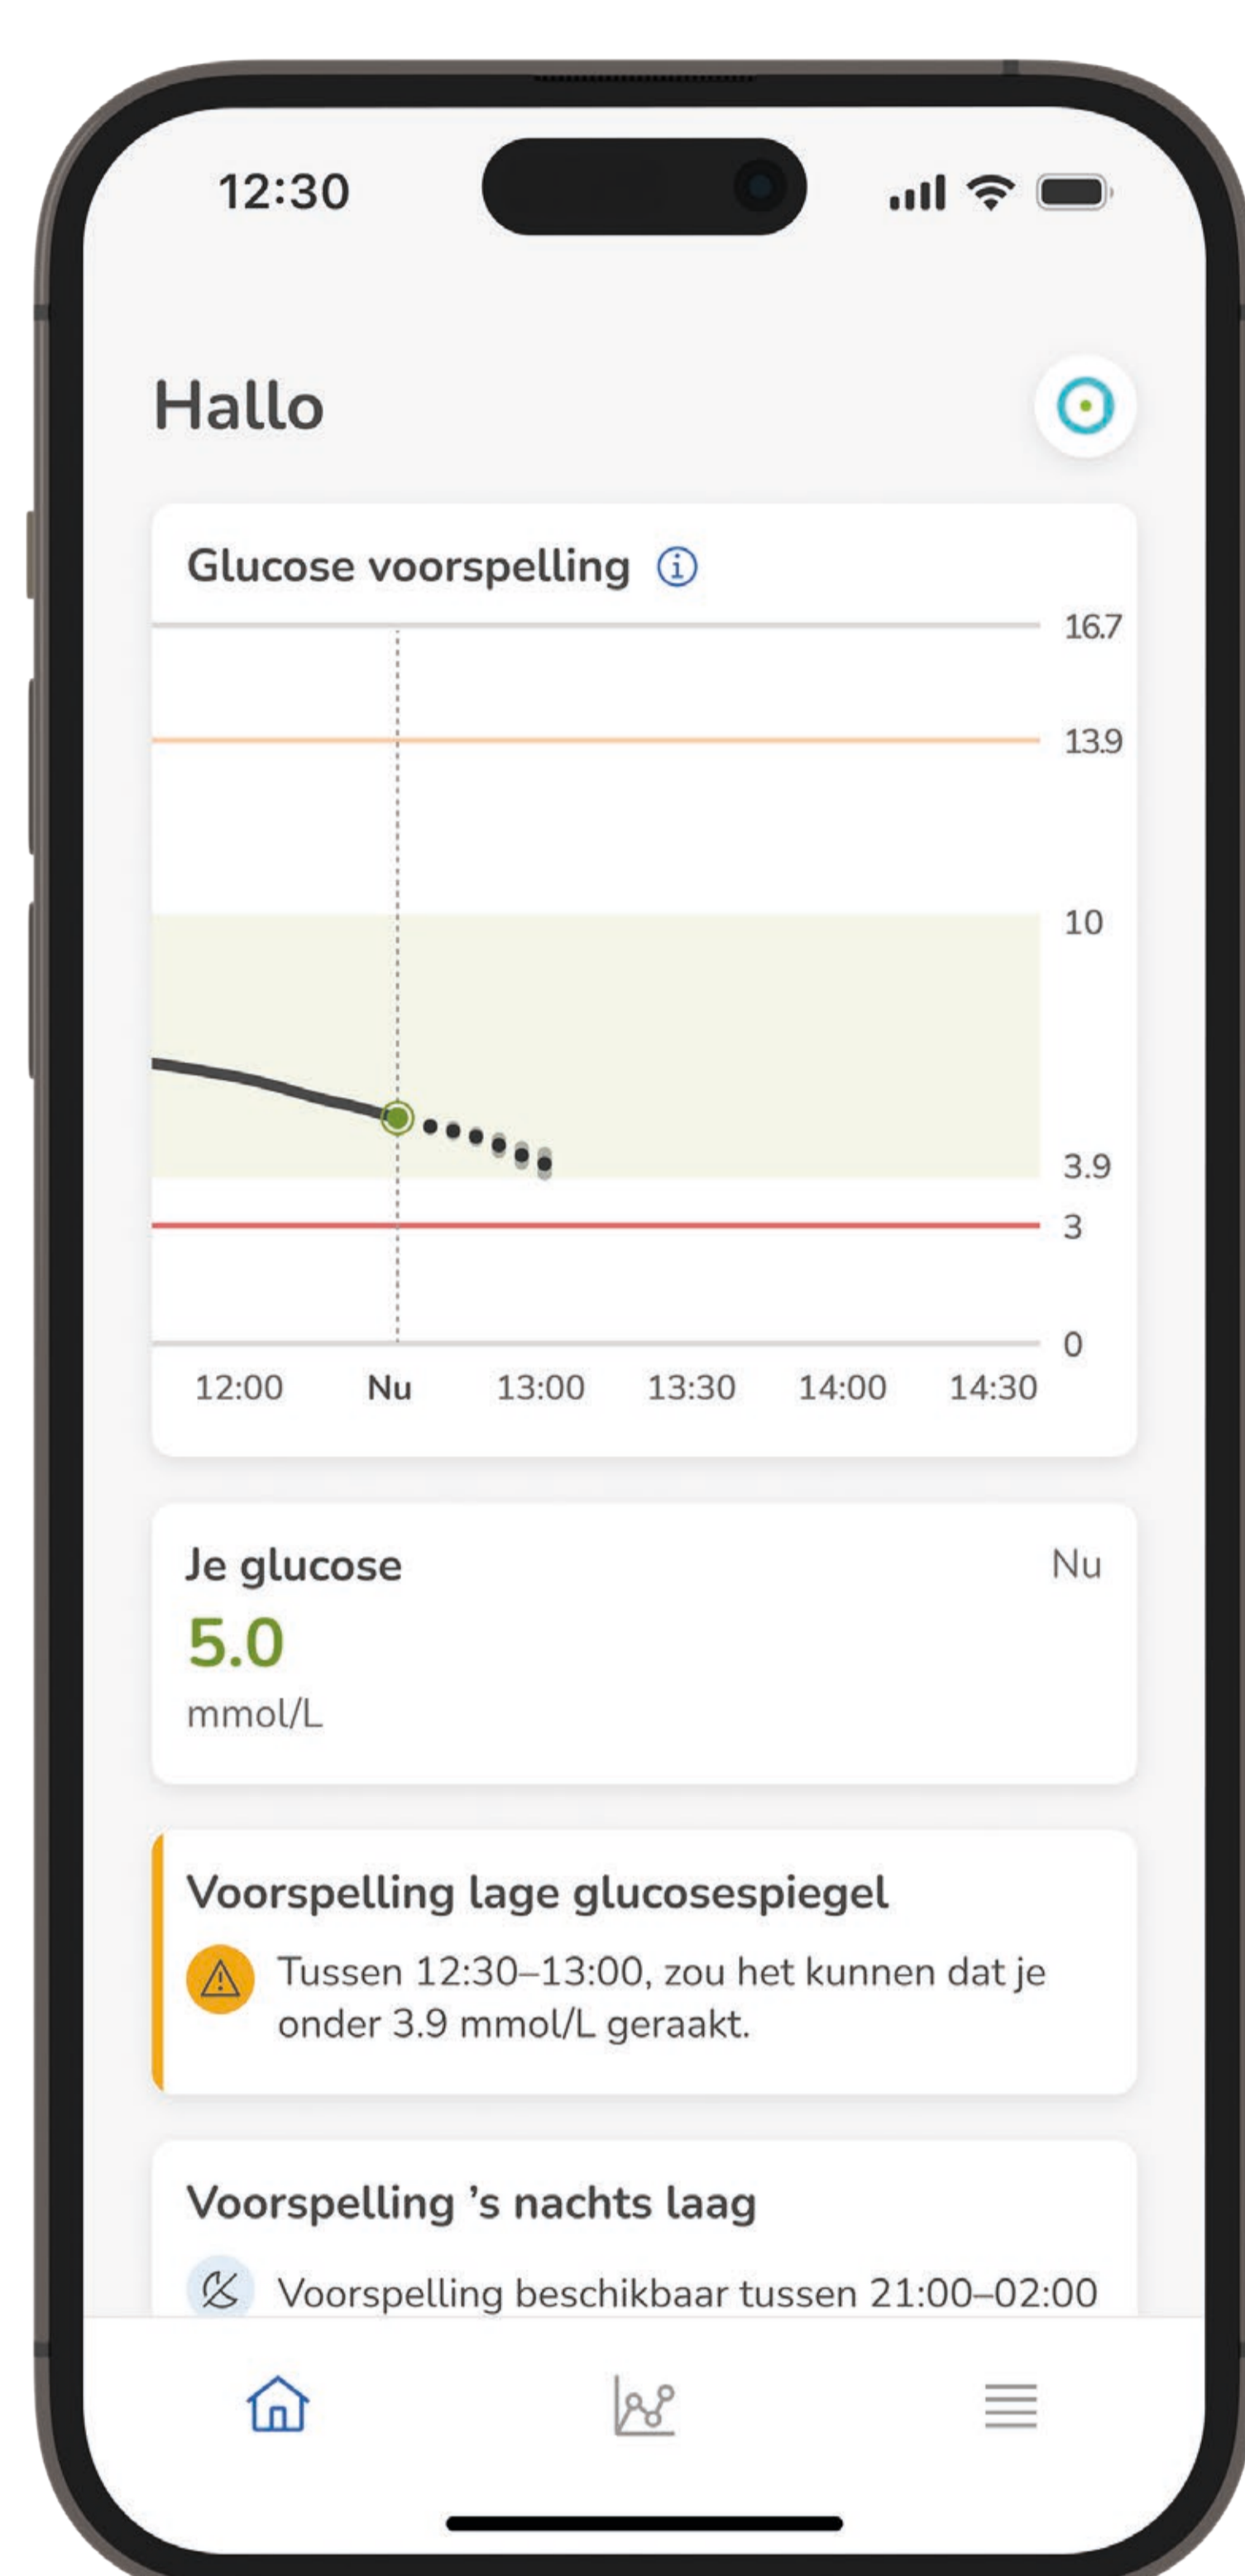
12:30

Hallo

Glucose voorspelling

16.7
13.9
10
3.9
3
0

12:00 Nu 13:00 13:30 14:00 14:30

Je glucose
Nu
5.0
mmol/L

Voorspelling lage glucosespiegel

Tussen 12:30–13:00, zou het kunnen dat je onder 3.9 mmol/L geraakt.

Voorspelling ’s nachts laag

Voorspelling beschikbaar tussen 21:00–02:00